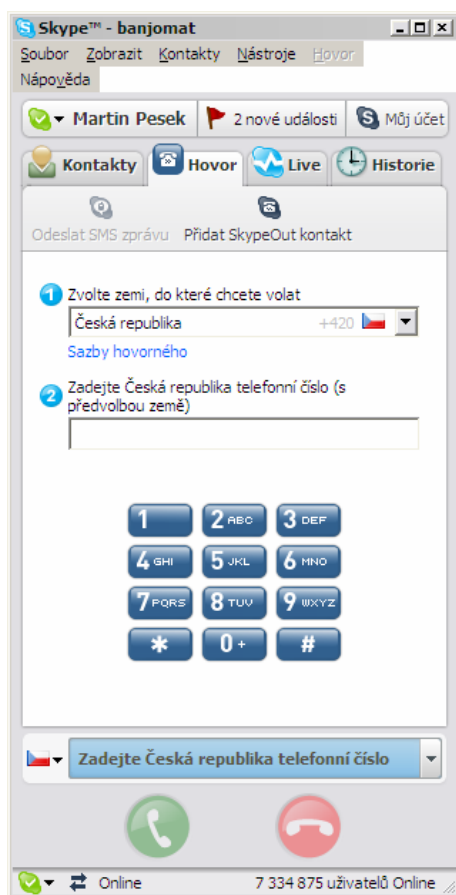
Skype™ - banjomat

Soubor Zobrazit Kontakty Nástroje Hovor Nápověda

Martin Pesek

2 nové události

Můj účet

Kontakty

Hovor

Live

Historie

Odeslat SMS zprávu

Přidat SkypeOut kontakt

1 Zvolte zemi, do které chcete volat

Česká republika +420

Sazby hovorného

2 Zadejte Česká republika telefonní číslo (s předvolbou země)

| 1 | 2 ABC | 3 DEF |
|---|---|---|
| 4 GHI | 5 JKL | 6 MNO |
| 7 PQRS | 8 TUV | 9 WXYZ |
| * | 0 + | # |

Zadejte Česká republika telefonní číslo

Online

7 334 875 uživatelů Online